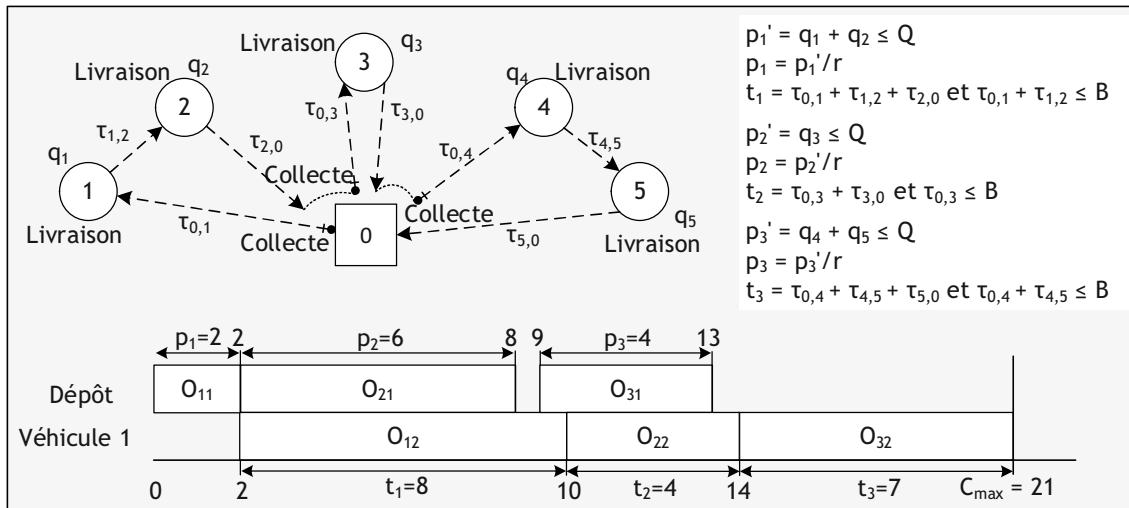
Livraison $q_3$

Livraison $q_2$

$q_4$ Livraison

$q_1$

$\tau_{1,2}$

2

3

$\tau_{0,3}$

$\tau_{3,0}$

4

$\tau_{2,0}$

$\tau_{0,4}$

$\tau_{4,5}$

1

Collecte

5

Collecte

$\tau_{0,1}$

Livraison

Collecte

0

$\tau_{5,0}$

$q_5$

Livraison

$p_1' = q_1 + q_2 \leq Q$
$p_1 = p_1'/r$
$t_1 = \tau_{0,1} + \tau_{1,2} + \tau_{2,0}$ et $\tau_{0,1} + \tau_{1,2} \leq B$

$p_2' = q_3 \leq Q$
$p_2 = p_2'/r$
$t_2 = \tau_{0,3} + \tau_{3,0}$ et $\tau_{0,3} \leq B$

$p_3' = q_4 + q_5 \leq Q$
$p_3 = p_3'/r$
$t_3 = \tau_{0,4} + \tau_{4,5} + \tau_{5,0}$ et $\tau_{0,4} + \tau_{4,5} \leq B$

$p_1=2$ 2 $p_2=6$ 8 9 $p_3=4$ 13

Dépôt $O_{11}$ $O_{21}$ $O_{31}$

Véhicule 1 $O_{12}$ $O_{22}$ $O_{32}$

0 2 $t_1=8$ 10 $t_2=4$ 14 $t_3=7$ $C_{max} = 21$